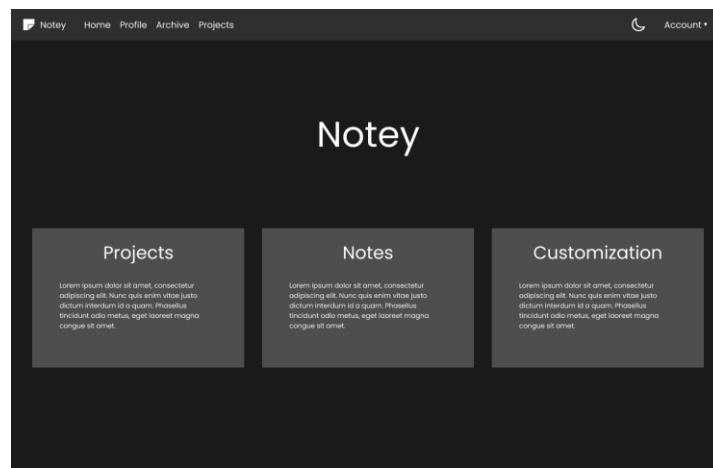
Notey Home Profile Archive Projects

Account

Notey

Projects

Lorem ipsum dolor sit amet, consectetur adipiscing elit. Nunc quis enim vitae justo dictum interdum id a quam. Phasellus tincidunt odio metus, eget laoreet magna congue sit amet.

Notes

Lorem ipsum dolor sit amet, consectetur adipiscing elit. Nunc quis enim vitae justo dictum interdum id a quam. Phasellus tincidunt odio metus, eget laoreet magna congue sit amet.

Customization

Lorem ipsum dolor sit amet, consectetur adipiscing elit. Nunc quis enim vitae justo dictum interdum id a quam. Phasellus tincidunt odio metus, eget laoreet magna congue sit amet.